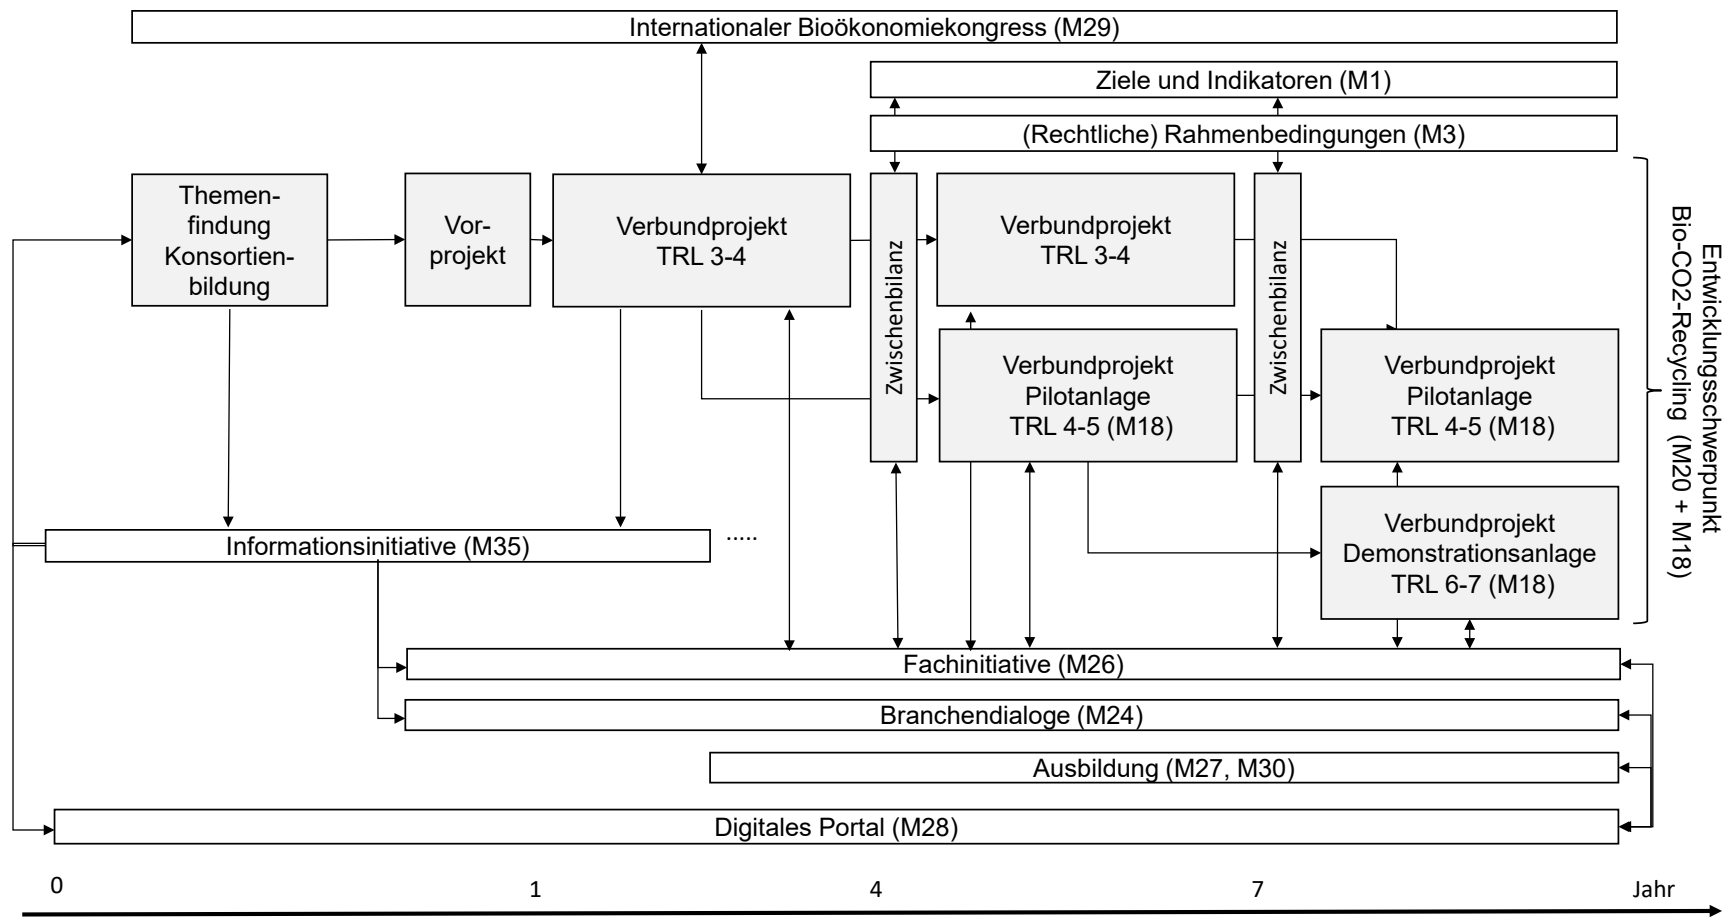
Internationaler Bioökonomiekongress (M29)

Ziele und Indikatoren (M1)

(Rechtliche) Rahmenbedingungen (M3)

Themenfindung Konsortienbildung

Vorprojekt

Verbundprojekt TRL 3-4

Zwischenbilanz

Verbundprojekt TRL 3-4

Zwischenbilanz

Verbundprojekt Pilotanlage TRL 4-5 (M18)

Verbundprojekt Pilotanlage TRL 4-5 (M18)

Verbundprojekt Demonstrationsanlage TRL 6-7 (M18)

Entwicklungsschwerpunkt Bio-CO2-Recycling (M20 + M18)

Informationsinitiative (M35)

.....

Fachinitiative (M26)

Branchendialoge (M24)

Ausbildung (M27, M30)

Digitales Portal (M28)

0

1

4

7

Jahr